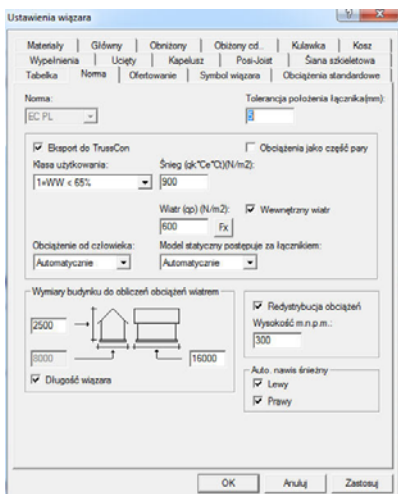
Ustawienia wiązara

Materiały | Główny | Obniżony | Obiżony cd.. | Kulawka | Kosz
Wypełnienia | Ucięty | Kapelusz | Posi-Joist | Ściana szkieletowa
Tabelka | Norma | Ofertowanie | Symbol wiązara | Obciążenia standardowe

Norma:
EC PL

Tolerancja położenia łącznika(mm):
2

Eksport do TrussCon
Obciążenia jako część pary

Klasa użytkowania:
1=WW < 65%

Śnieg (qk*Ce*Ct)(N/m2):
900

Wiatr (qp) (N/m2):
600
Fx
Wewnętrzny wiatr

Obciążenie od człowieka:
Automatycznie

Model statyczny postępuje za łącznikiem:
Automatycznie

Wymiary budynku do obliczeń obciążeń wiatrem
2500
8000
16000
Długość wiązara

Redystrybucja obciążeń
Wysokość m.n.p.m.:
300

Auto. nawis śnieżny
Lewy
Prawy

OK | Anuluj | Zastosuj